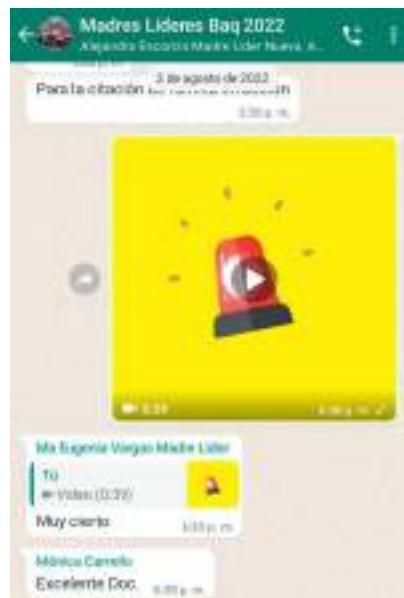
Madres Lideres Baq 2022
Alejandro Escorcia Madre Lider Nueva, A...

3 de agosto de 2022
Para la citación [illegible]
3:35 p. m.

0:33
4:06 p. m.

Ma Eugenia Vargas Madre Lider
Tú
Video (0:33)
Muy cierto
4:08 p. m.

Mónica Carrillo
Excelente Doc.
4:09 p. m.